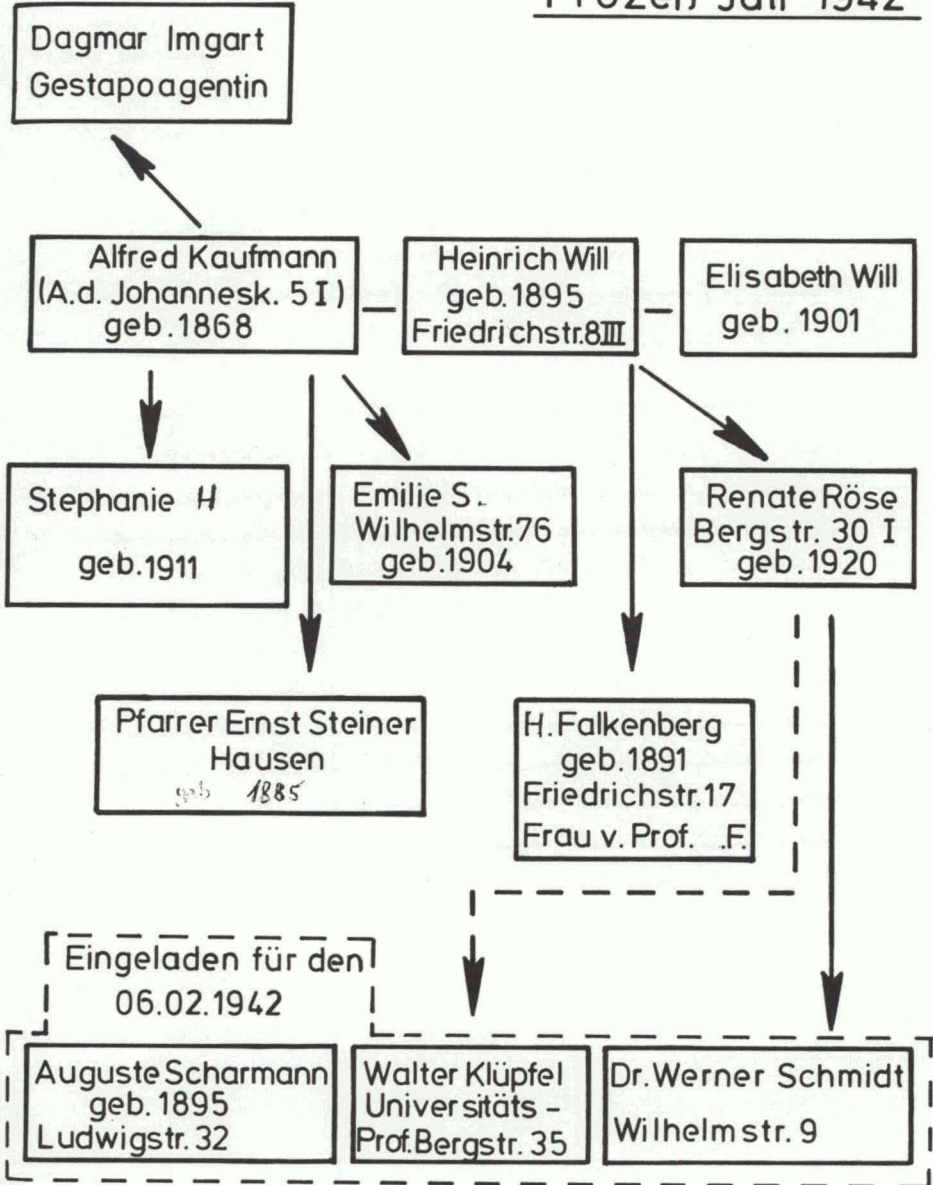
Prozeß Juli 1942

Dagmar Imgart
Gestapoagentin

Alfred Kaufmann
(A.d. Johannesk. 5 I)
geb. 1868

Heinrich Will
geb. 1895
Friedrichstr. 8 III

Elisabeth Will
geb. 1901

Stephanie H
geb. 1911

Emilie S.
Wilhelmstr. 76
geb. 1904

Renate Röse
Bergstr. 30 I
geb. 1920

Pfarrer Ernst Steiner
Hausen
geb 1885

H. Falkenberg
geb. 1891
Friedrichstr. 17
Frau v. Prof. F.

Eingeladen für den
06.02.1942

Auguste Scharmann
geb. 1895
Ludwigstr. 32

Walter Klüpfel
Universitäts-
Prof. Bergstr. 35

Dr. Werner Schmidt
Wilhelmstr. 9